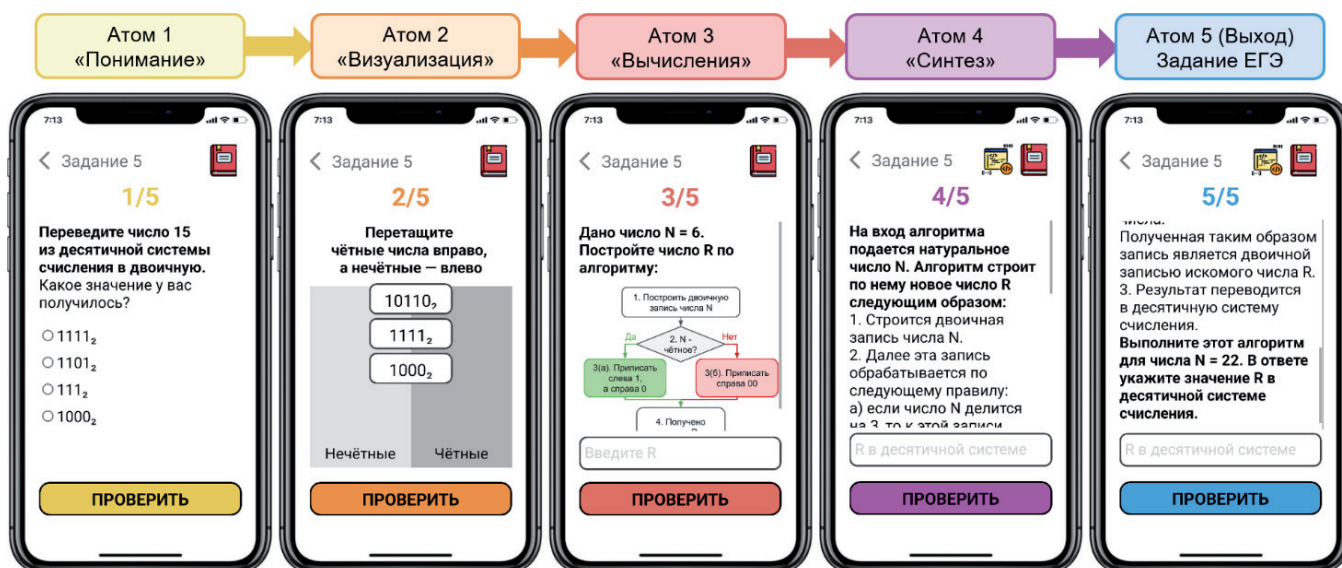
Атом 1
«Понимание»

Атом 2
«Визуализация»

Атом 3
«Вычисления»

Атом 4
«Синтез»

Атом 5 (Выход)
Задание ЕГЭ

7:13

< Задание 5

1/5

Переведите число 15 из десятичной системы счисления в двоичную. Какое значение у вас получилось?

○ $1111_2$
○ $1101_2$
○ $111_2$
○ $1000_2$

ПРОВЕРИТЬ

7:13

< Задание 5

2/5

Перетащите чётные числа вправо, а нечётные — влево

$10110_2$
$1111_2$
$1000_2$

Нечётные
Чётные

ПРОВЕРИТЬ

7:13

< Задание 5

3/5

Дано число N = 6. Постройте число R по алгоритму:

1. Построить двоичную запись числа N
Да
2. N - чётное?
Нет
3(а). Приписать слева 1, а справа 0
3(б). Приписать справа 00
4. Получено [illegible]

Введите R

ПРОВЕРИТЬ

7:13

< Задание 5

4/5

На вход алгоритма подается натуральное число N. Алгоритм строит по нему новое число R следующим образом:
1. Строится двоичная запись числа N.
2. Далее эта запись обрабатывается по следующему правилу:
а) если число N делится на 3, то к этой записи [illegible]

R в десятичной системе

ПРОВЕРИТЬ

7:13

< Задание 5

5/5

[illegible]
Полученная таким образом запись является двоичной записью искомого числа R.
3. Результат переводится в десятичную систему счисления.
Выполните этот алгоритм для числа N = 22. В ответе укажите значение R в десятичной системе счисления.

R в десятичной системе

ПРОВЕРИТЬ